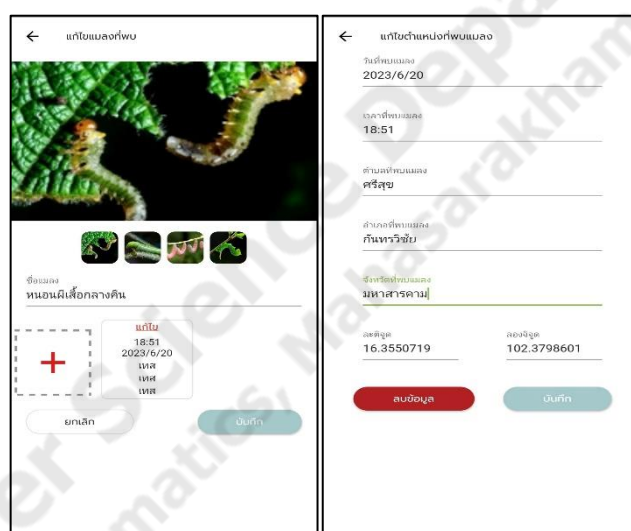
← แก้ไขแมลงที่พบ

ชื่อแมลง
หนอนผีเสื้อกลางคืน

+

แก้ไข
18:51
2023/6/20
เทส
เทส
เทส

ยกเลิก

บันทึก

← แก้ไขตำแหน่งที่พบแมลง

วันที่พบแมลง
2023/6/20

เวลาที่พบแมลง
18:51

ตำบลที่พบแมลง
ศรีสุข

อำเภอที่พบแมลง
กันทรวิชัย

จังหวัดที่พบแมลง
มหาสารคาม

ละติจูด
16.3550719

ลองจิจูด
102.3798601

ลบข้อมูล

บันทึก